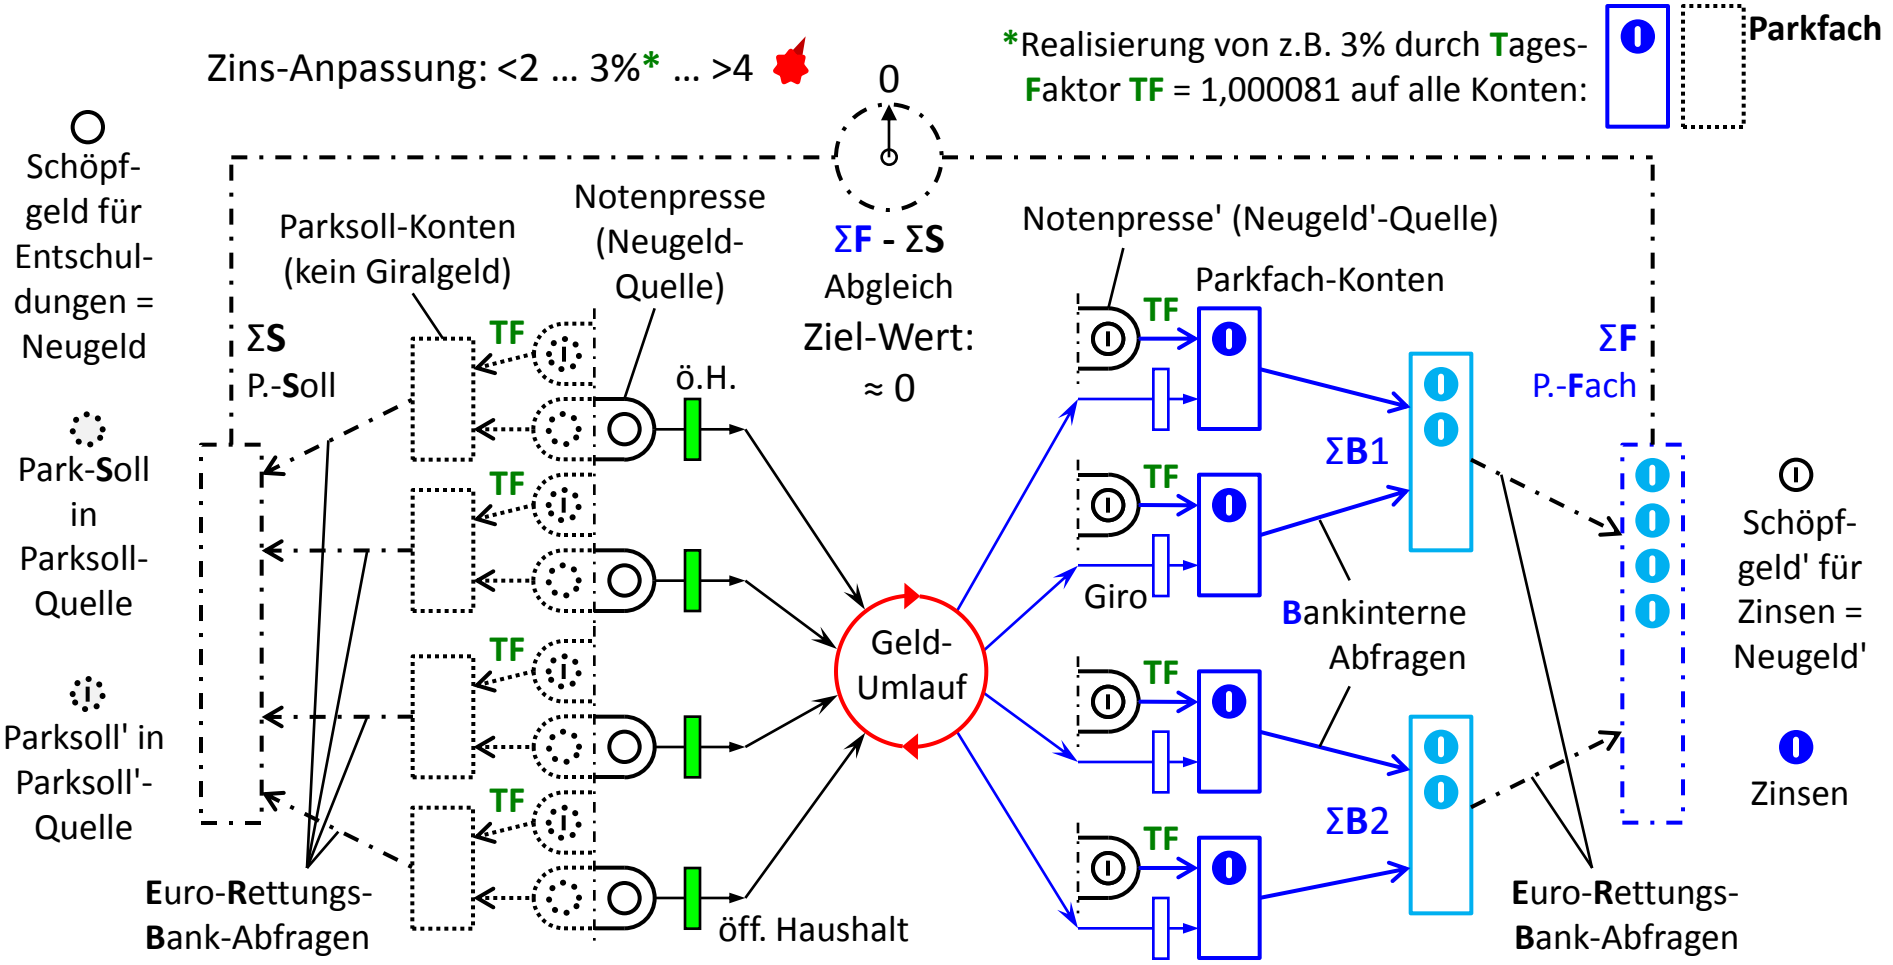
Zins-Anpassung: <2 ... 3%* ... >4

*Realisierung von z.B. 3% durch Tages-Faktor TF = 1,000081 auf alle Konten:

Parkfach

0

Schöpf-geld für Entschul-dungen = Neugeld

Park-Soll in Parksoll-Quelle

Parksoll' in Parksoll'-Quelle

Parksoll-Konten (kein Giralgeld)

Notenpresse (Neugeld-Quelle)

ΣF - ΣS Abgleich

Ziel-Wert: ≈ 0

Notenpresse' (Neugeld'-Quelle)

Parkfach-Konten

ΣS P.-Soll

TF

TF

TF

TF

ö.H.

Geld-Umlauf

öff. Haushalt

Euro-Rettungs-Bank-Abfragen

TF

TF

TF

TF

Giro

ΣB1

ΣB2

Bankinterne Abfragen

ΣF P.-Fach

Schöpf-geld' für Zinsen = Neugeld'

Zinsen

Euro-Rettungs-Bank-Abfragen